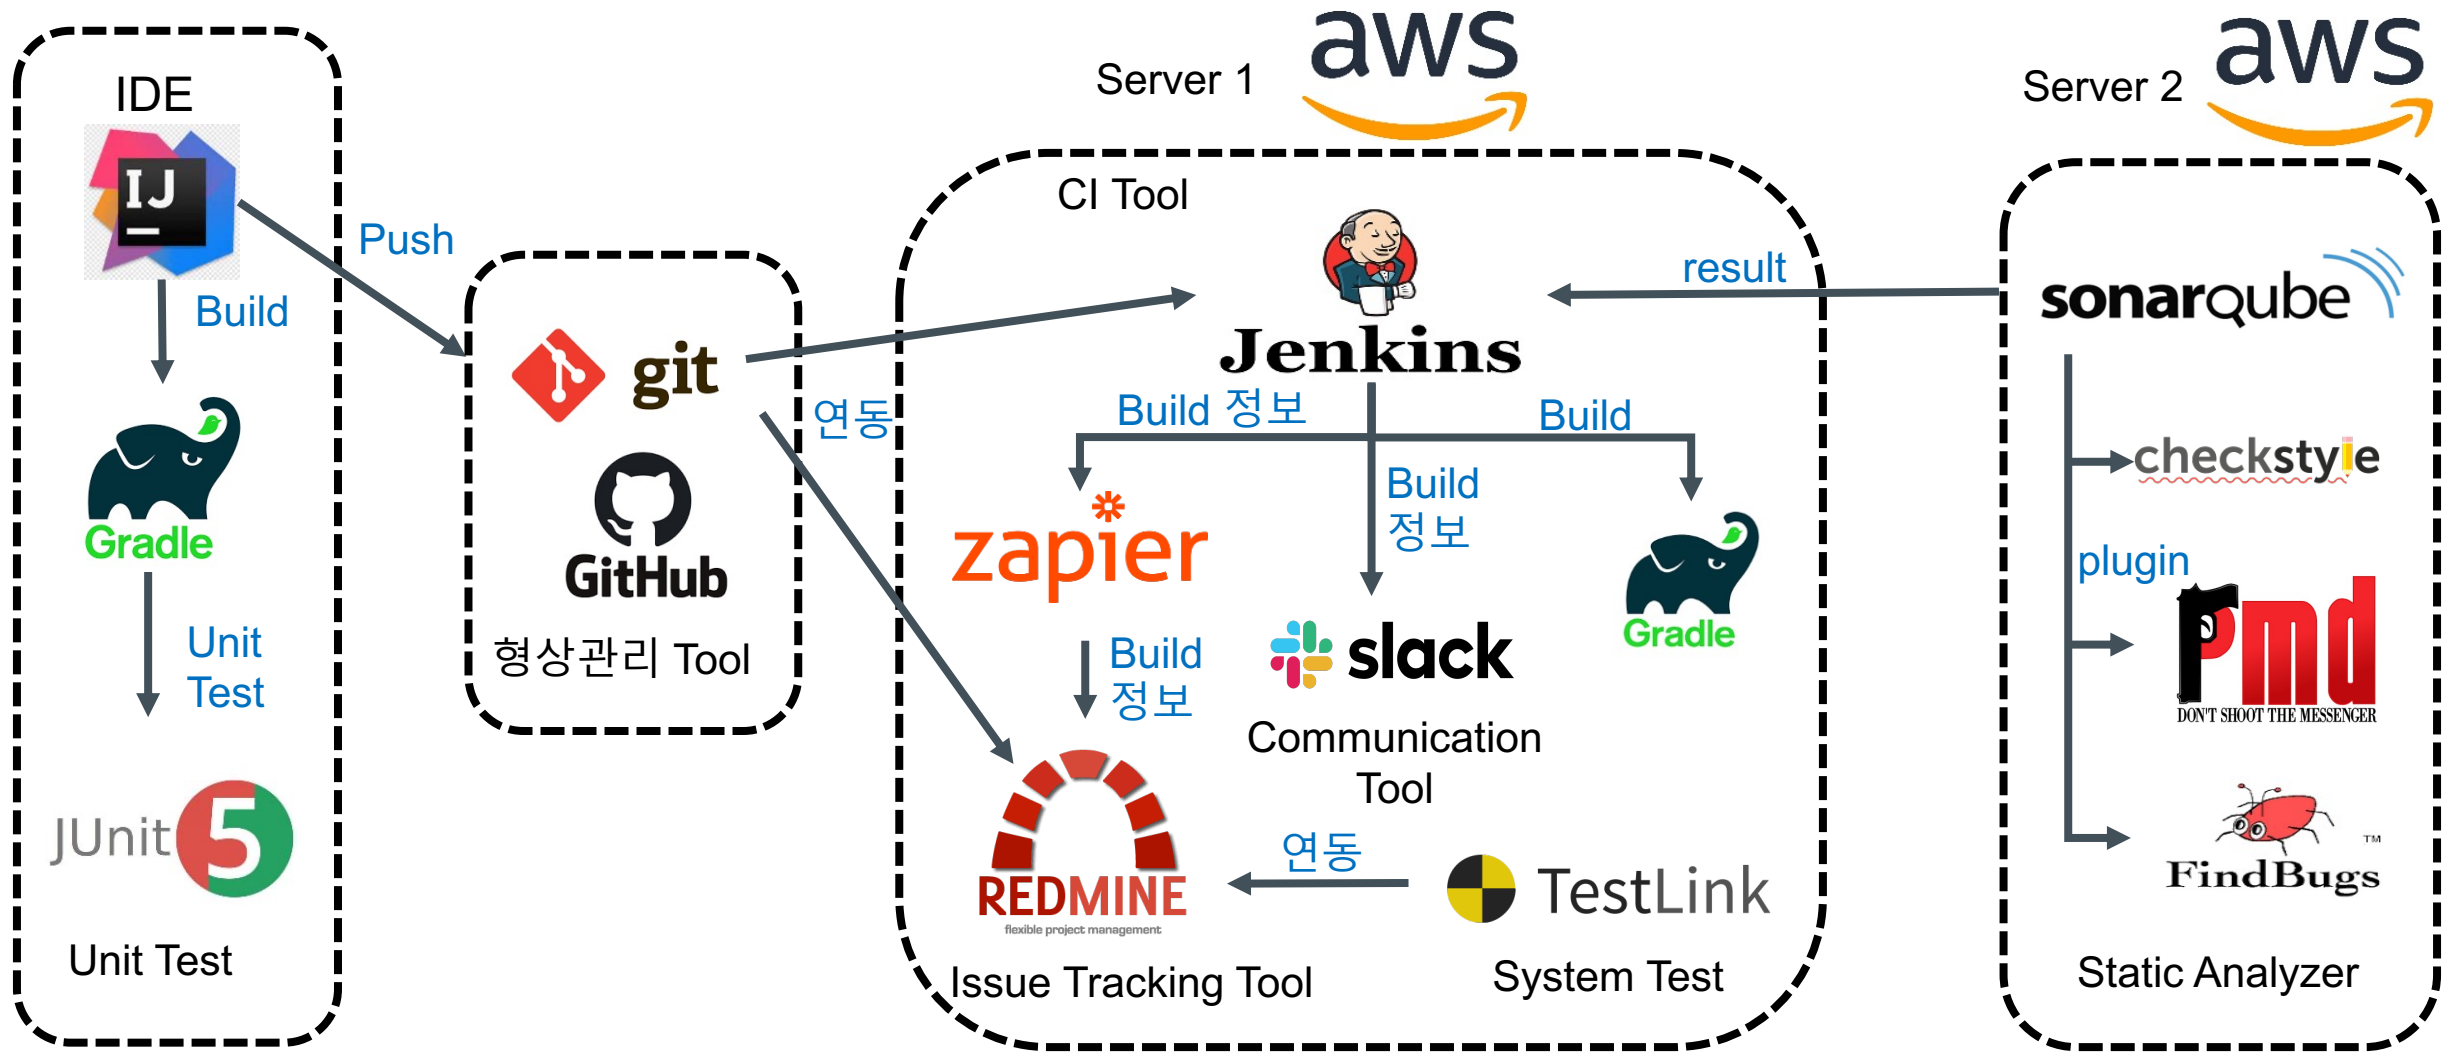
IDE

IJ

Push

Build

Gradle

Unit Test

JUnit 5

Unit Test

git

GitHub

형상관리 Tool

연동

Server 1

aws

CI Tool

Jenkins

result

Build 정보

Build

Build 정보

zapier

Build 정보

slack

Gradle

Communication Tool

REDMINE

flexible project management

연동

TestLink

Issue Tracking Tool

System Test

Server 2

aws

sonarqube

checkstyle

plugin

pmd

DON'T SHOOT THE MESSENGER

FindBugs™

Static Analyzer